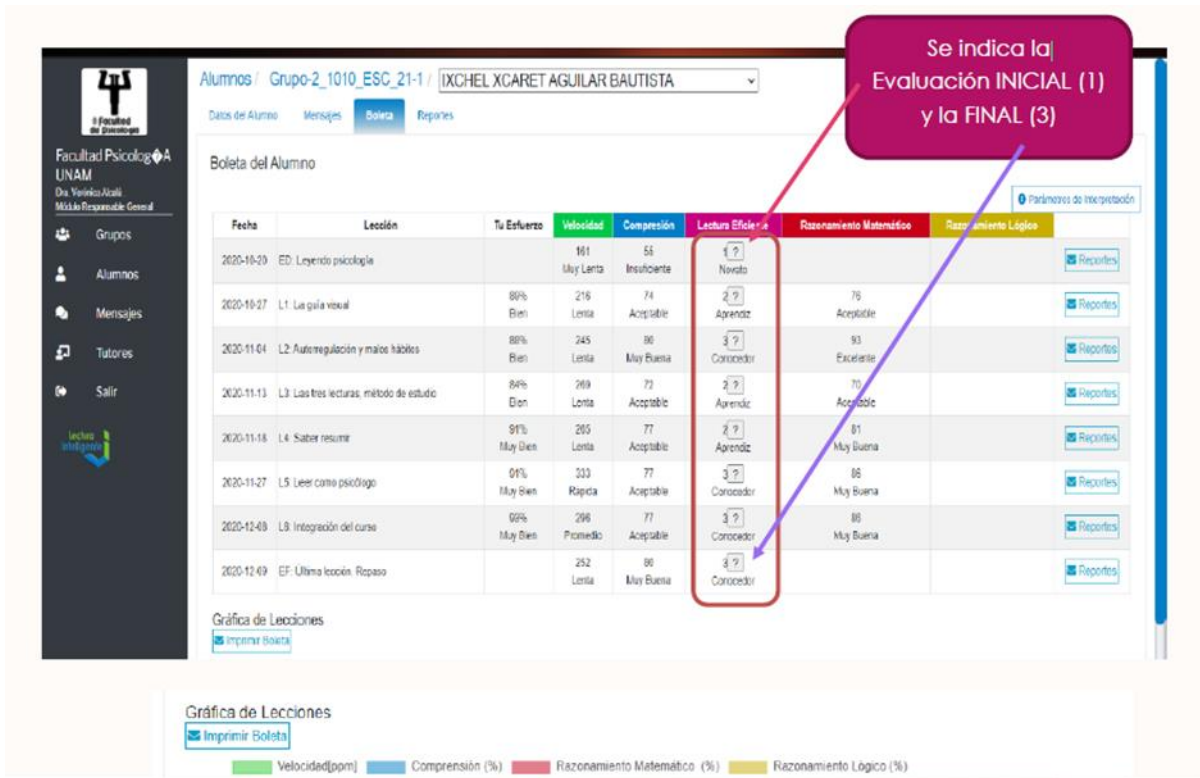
Facultad de Psicología

Facultad Psicolog�A UNAM
Dra. Verónica Alcalá
Módulo Responsable General

Grupos
Alumnos
Mensajes
Tutores
Salir

lectura inteligente

Alumnos / Grupo-2_1010_ESC_21-1 / IXCHEL XCARET AGUILAR BAUTISTA

Datos del Alumno | Mensajes | Boleta | Reportes

Se indica la Evaluación INICIAL (1) y la FINAL (3)

Boleta del Alumno

Parámetros de Interpretación

| Fecha | Lección | Tu Esfuerzo | Velocidad | Compresión | Lectura Eficiente | Razonamiento Matemático | Razonamiento Lógico | |
|---|---|---|---|---|---|---|---|---|
| 2020-10-20 | ED: Leyendo psicología | | 161 Muy Lenta | 55 Insuficiente | 1 ? Novato | | | Reportes |
| 2020-10-27 | L1: La guía visual | 80% Bien | 216 Lenta | 74 Aceptable | 2 ? Aprendiz | 76 Aceptable | | Reportes |
| 2020-11-04 | L2: Autorregulación y malos hábitos | 88% Bien | 245 Lenta | 80 Muy Buena | 3 ? Conocedor | 93 Excelente | | Reportes |
| 2020-11-13 | L3: Las tres lecturas, método de estudio | 84% Bien | 269 Lenta | 72 Aceptable | 2 ? Aprendiz | 70 Aceptable | | Reportes |
| 2020-11-18 | L4: Saber resumir | 91% Muy Bien | 265 Lenta | 77 Aceptable | 2 ? Aprendiz | 81 Muy Buena | | Reportes |
| 2020-11-27 | L5: Leer como psicólogo | 91% Muy Bien | 333 Rapida | 77 Aceptable | 3 ? Conocedor | 86 Muy Buena | | Reportes |
| 2020-12-03 | L6: Integración del curso | 99% Muy Bien | 296 Promedio | 77 Aceptable | 3 ? Conocedor | 86 Muy Buena | | Reportes |
| 2020-12-09 | EF: Ultima lección. Repaso | | 252 Lenta | 80 Muy Buena | 3 ? Conocedor | | | Reportes |

Gráfica de Lecciones
Imprimir Boleta

Gráfica de Lecciones
Imprimir Boleta

Velocidad[ppm] Comprensión (%) Razonamiento Matemático (%) Razonamiento Lógico (%)